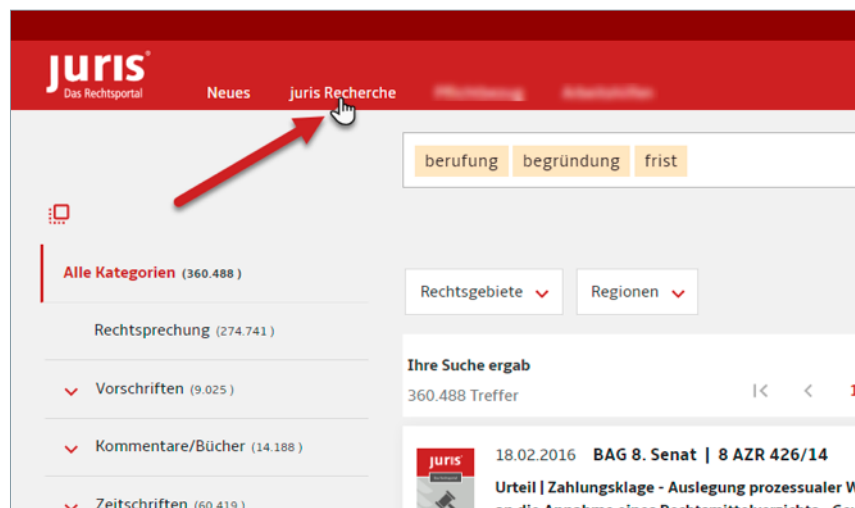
juris®
Das Rechtsportal

Neues
juris Recherche
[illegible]
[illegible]

berufung
begründung
frist

Alle Kategorien (360.488)
Rechtsprechung (274.741)
Vorschriften (9.025)
Kommentare/Bücher (14.188)
Zeitschriften (60.419)

Rechtsgebiete
Regionen

Ihre Suche ergab
360.488 Treffer

1

juris

18.02.2016 BAG 8. Senat | 8 AZR 426/14
Urteil | Zahlungsklage - Auslegung prozessualer W
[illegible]